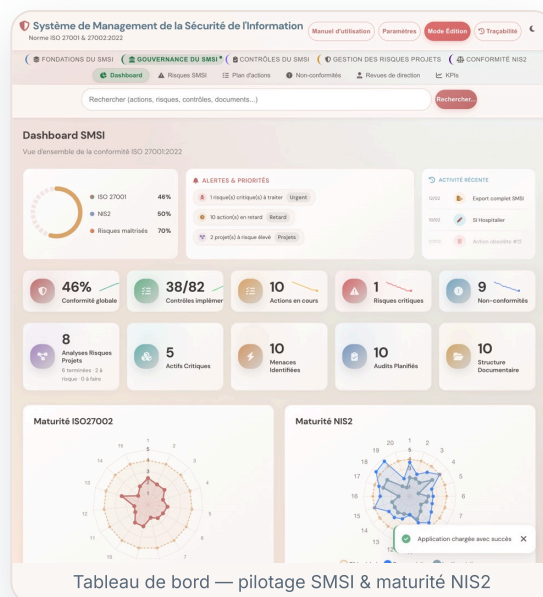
Système de Management de la Sécurité de l'Information
Norme ISO 27001 & 27002:2022

Manuel d'utilisation | Paramètres | Mode Édition | Traçabilité

FONDATIONS DU SMSI | GOUVERNANCE DU SMSI | CONTRÔLES DU SMSI | GESTION DES RISQUES PROJETS | CONFORMITÉ NIS2

Dashboard | Risques SMSI | Plan d'actions | Non-conformités | Revues de direction | KPIs

Rechercher (actions, risques, contrôles, documents...) | Rechercher...

Dashboard SMSI
Vue d'ensemble de la conformité ISO 27001:2022

ISO 27001 46%
NIS2 50%
Risques maîtrisés 70%

ALERTES & PRIORITÉS
1 risque(s) critique(s) à traiter Urgent
10 action(s) en retard Retard
2 projet(s) à risque élevé Projets

ACTIVITÉ RÉCENTE
Export complet SMSI
SI Hospitalier
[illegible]

46% Conformité globale
38/82 Contrôles implémentés
10 Actions en cours
1 Risques critiques
9 Non-conformités

8 Analyses Risques Projets
6 terminées · 2 à risque · 0 à faire
5 Actifs Critiques
10 Menaces Identifiées
10 Audits Planifiés
10 Structure Documentaire

Maturité ISO27002
15 1 2 14 13 12 11 10 9 8 7 3 4 5

Maturité NIS2
20 1 19 2 3 4 18 17 16 15 14 13 12 5 6

Application chargée avec succès

Tableau de bord — pilotage SMSI & maturité NIS2